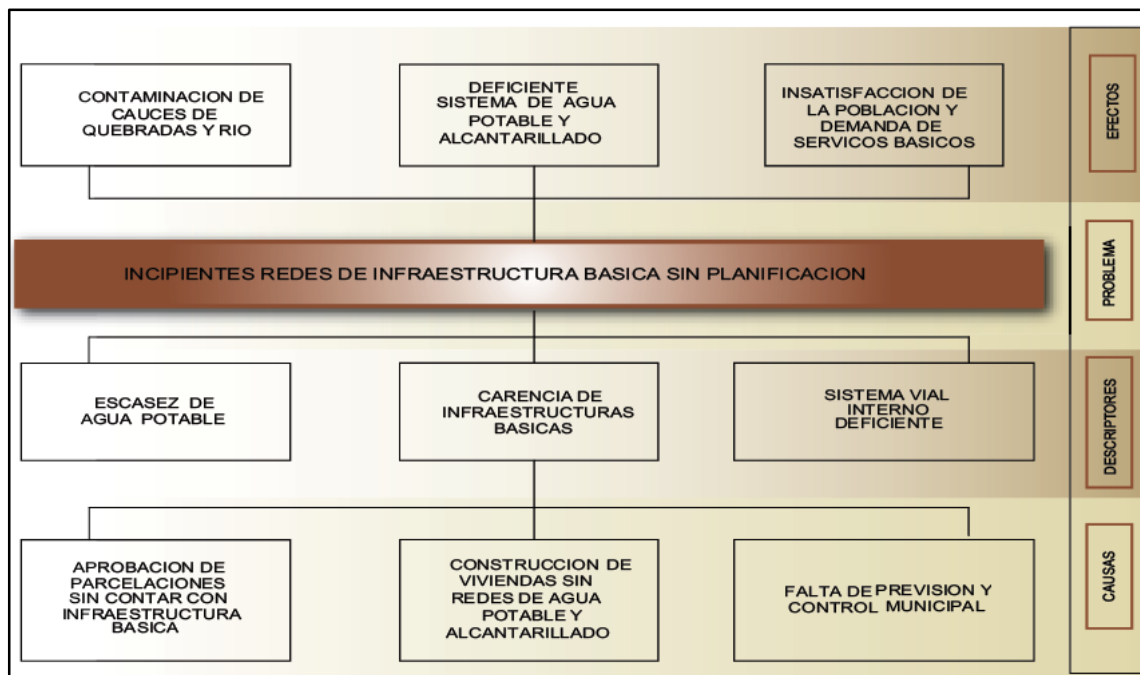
CONTAMINACION DE CAUCES DE QUEBRADAS Y RIO

DEFICIENTE SISTEMA DE AGUA POTABLE Y ALCANTARILLADO

INSATISFACCION DE LA POBLACION Y DEMANDA DE SERVICOS BASICOS

EFECTOS

INCIPIENTES REDES DE INFRAESTRUCTURA BASICA SIN PLANIFICACION

PROBLEMA

ESCASEZ DE AGUA POTABLE

CARENCIA DE INFRAESTRUCTURAS BASICAS

SISTEMA VIAL INTERNO DEFICIENTE

DESCRIPTORES

APROBACION DE PARCELACIONES SIN CONTAR CON INFRAESTRUCTURA BASICA

CONSTRUCCION DE VIVIENDAS SIN REDES DE AGUA POTABLE Y ALCANTARILLADO

FALTA DE PREVISION Y CONTROL MUNICIPAL

CAUSAS